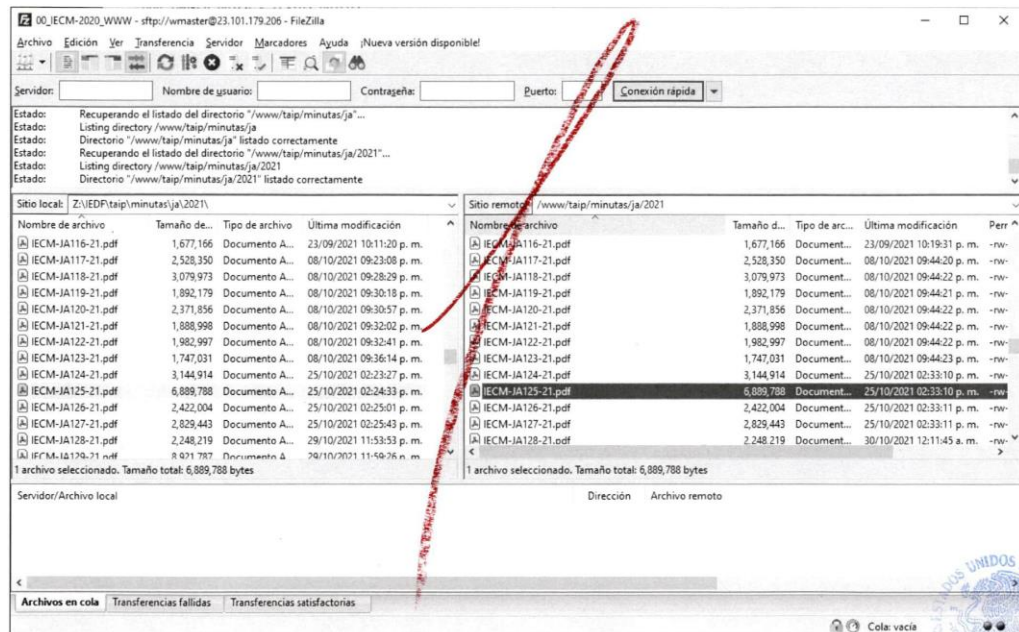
00_IECM-2020_WWW - sftp://wmaster@23.101.179.206 - FileZilla

Archivo Edición Ver Transferencia Servidor Marcadores Ayuda ¡Nueva versión disponible!

Servidor: Nombre de usuario: Contraseña: Puerto: Conexión rápida

Estado: Recuperando el listado del directorio "/www/taip/minutas/ja"...
Estado: Listing directory /www/taip/minutas/ja
Estado: Directorio "/www/taip/minutas/ja" listado correctamente
Estado: Recuperando el listado del directorio "/www/taip/minutas/ja/2021"...
Estado: Listing directory /www/taip/minutas/ja/2021
Estado: Directorio "/www/taip/minutas/ja/2021" listado correctamente

Sitio local: Z:\IEDF\taip\minutas\ja\2021\

| Nombre de archivo | Tamaño de... | Tipo de archivo | Última modificación |
|---|---|---|---|
| IECM-JA116-21.pdf | 1,677,166 | Documento A... | 23/09/2021 10:11:20 p. m. |
| IECM-JA117-21.pdf | 2,528,350 | Documento A... | 08/10/2021 09:23:08 p. m. |
| IECM-JA118-21.pdf | 3,079,973 | Documento A... | 08/10/2021 09:28:29 p. m. |
| IECM-JA119-21.pdf | 1,892,179 | Documento A... | 08/10/2021 09:30:18 p. m. |
| IECM-JA120-21.pdf | 2,371,856 | Documento A... | 08/10/2021 09:30:57 p. m. |
| IECM-JA121-21.pdf | 1,888,998 | Documento A... | 08/10/2021 09:32:02 p. m. |
| IECM-JA122-21.pdf | 1,982,997 | Documento A... | 08/10/2021 09:32:41 p. m. |
| IECM-JA123-21.pdf | 1,747,031 | Documento A... | 08/10/2021 09:36:14 p. m. |
| IECM-JA124-21.pdf | 3,144,914 | Documento A... | 25/10/2021 02:23:27 p. m. |
| IECM-JA125-21.pdf | 6,889,788 | Documento A... | 25/10/2021 02:24:33 p. m. |
| IECM-JA126-21.pdf | 2,422,004 | Documento A... | 25/10/2021 02:25:01 p. m. |
| IECM-JA127-21.pdf | 2,829,443 | Documento A... | 25/10/2021 02:25:43 p. m. |
| IECM-JA128-21.pdf | 2,248,219 | Documento A... | 29/10/2021 11:53:53 p. m. |
| IECM-JA129-21.pdf | 8,921,787 | Documento A | 29/10/2021 11:59:26 p. m. |

1 archivo seleccionado. Tamaño total: 6,889,788 bytes

Sitio remoto: /www/taip/minutas/ja/2021

| Nombre de archivo | Tamaño d... | Tipo de arc... | Última modificación | Perr |
|---|---|---|---|---|
| IECM-JA116-21.pdf | 1,677,166 | Document... | 23/09/2021 10:19:31 p. m. | -rw- |
| IECM-JA117-21.pdf | 2,528,350 | Document... | 08/10/2021 09:44:20 p. m. | -rw- |
| IECM-JA118-21.pdf | 3,079,973 | Document... | 08/10/2021 09:44:22 p. m. | -rw- |
| IECM-JA119-21.pdf | 1,892,179 | Document... | 08/10/2021 09:44:21 p. m. | -rw- |
| IECM-JA120-21.pdf | 2,371,856 | Document... | 08/10/2021 09:44:22 p. m. | -rw- |
| IECM-JA121-21.pdf | 1,888,998 | Document... | 08/10/2021 09:44:22 p. m. | -rw- |
| IECM-JA122-21.pdf | 1,982,997 | Document... | 08/10/2021 09:44:22 p. m. | -rw- |
| IECM-JA123-21.pdf | 1,747,031 | Document... | 08/10/2021 09:44:23 p. m. | -rw- |
| IECM-JA124-21.pdf | 3,144,914 | Document... | 25/10/2021 02:33:10 p. m. | -rw- |
| IECM-JA125-21.pdf | 6,889,788 | Document... | 25/10/2021 02:33:10 p. m. | -rw- |
| IECM-JA126-21.pdf | 2,422,004 | Document... | 25/10/2021 02:33:11 p. m. | -rw- |
| IECM-JA127-21.pdf | 2,829,443 | Document... | 25/10/2021 02:33:11 p. m. | -rw- |
| IECM-JA128-21.pdf | 2,248,219 | Document... | 30/10/2021 12:11:45 a. m. | -rw- |

1 archivo seleccionado. Tamaño total: 6,889,788 bytes

Servidor/Archivo local Dirección Archivo remoto

Archivos en cola Transferencias fallidas Transferencias satisfactorias

Cola: vacía

UNIDOS